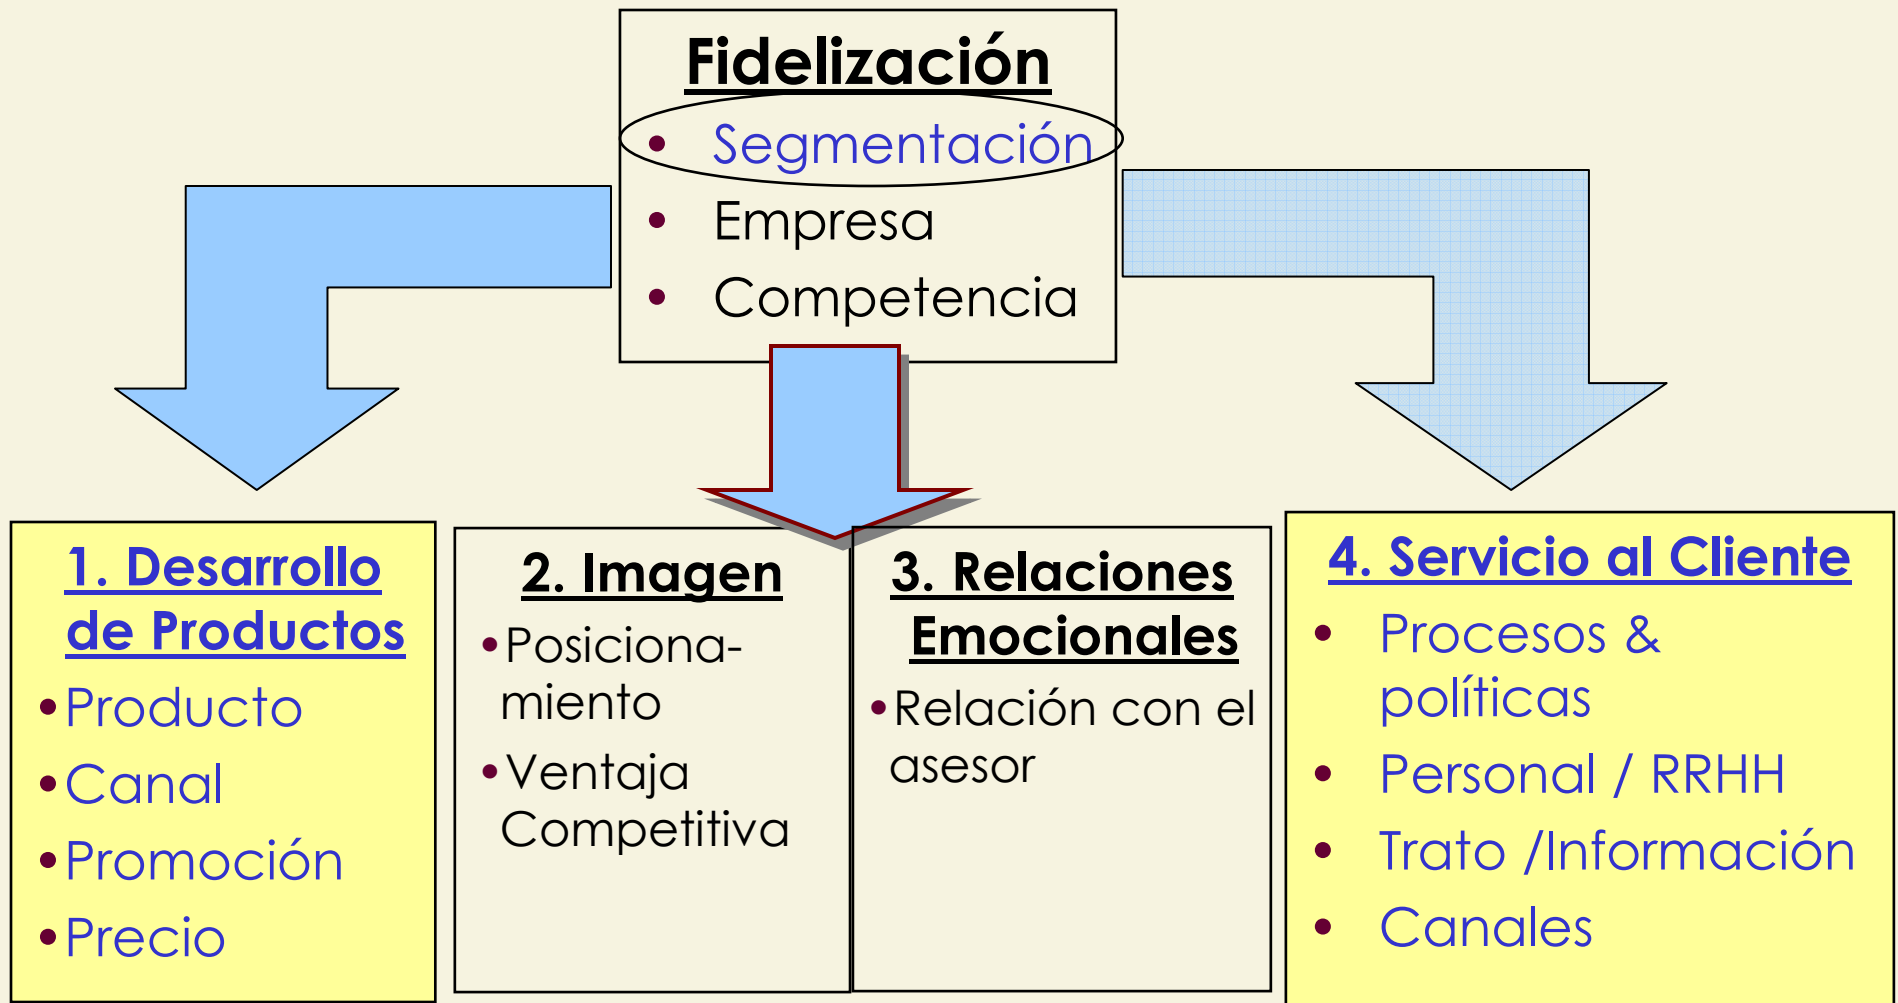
Fidelización

- Segmentación
- Empresa
- Competencia

1. Desarrollo de Productos

- Producto
- Canal
- Promoción
- Precio

2. Imagen

- Posicionamiento
- Ventaja Competitiva

3. Relaciones Emocionales

- Relación con el asesor

4. Servicio al Cliente

- Procesos & políticas
- Personal / RRHH
- Trato /Información
- Canales